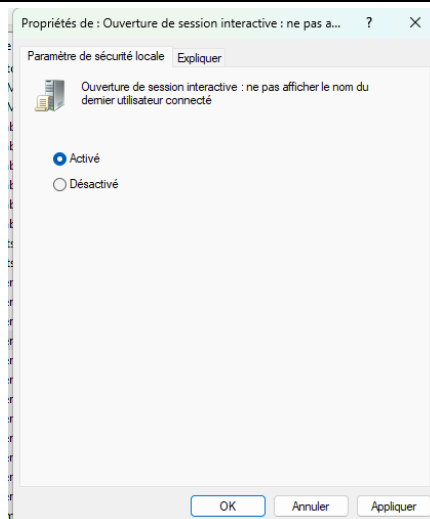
Propriétés de : Ouverture de session interactive : ne pas a... ? ×

Paramètre de sécurité locale | Expliquer

Ouverture de session interactive : ne pas afficher le nom du dernier utilisateur connecté

Activé

Désactivé

OK | Annuler | Appliquer